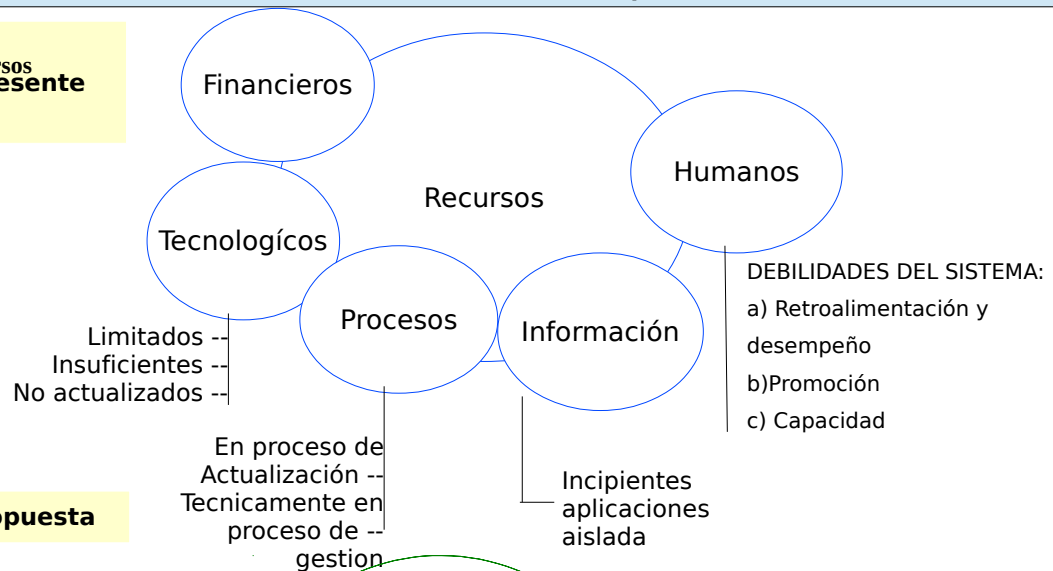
rsos
esente

opuesta

Financieros

Humanos

Recursos

Tecnologícos

Procesos

Información

DEBILIDADES DEL SISTEMA:
a) Retroalimentación y desempeño
b)Promoción
c) Capacidad

Limitados --
Insuficientes --
No actualizados --

En proceso de Actualización --
Tecnicamente en proceso de --
gestion

Incipientes aplicaciones aislada